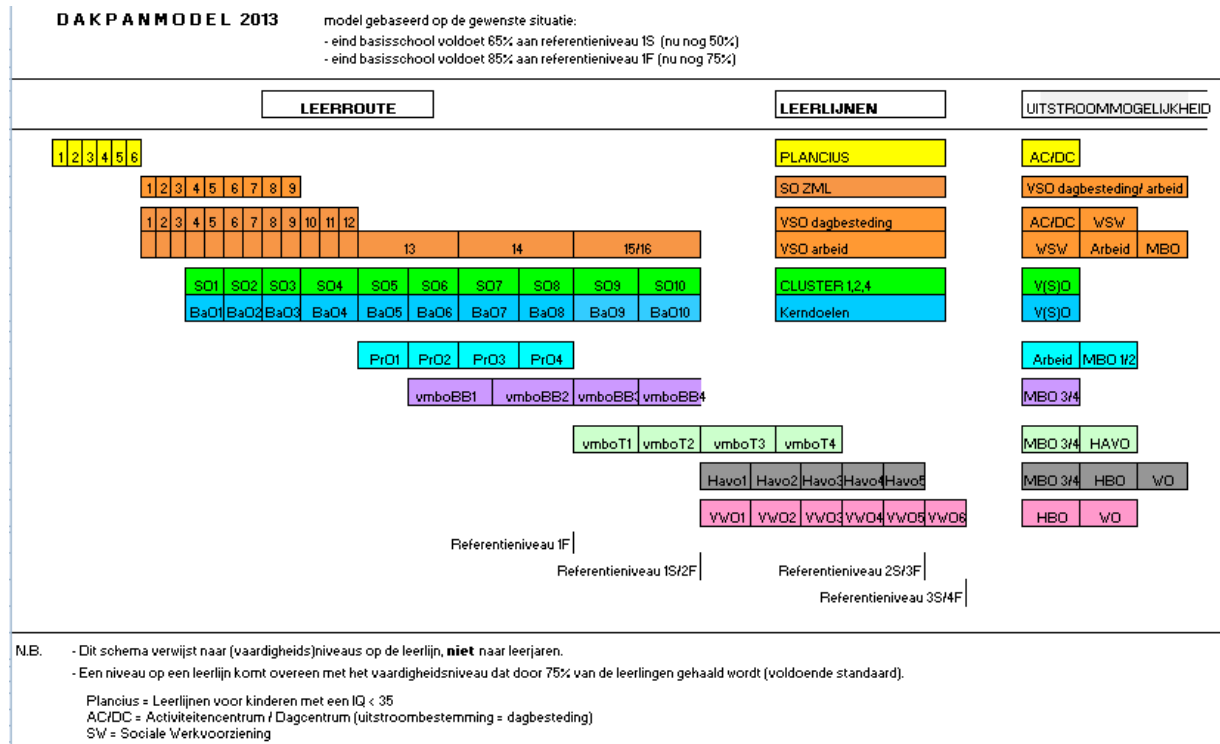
DAKPANMODEL 2013

model gebaseerd op de gewenste situatie:
- eind basisschool voldoet 65% aan referentieniveau 1S (nu nog 50%)
- eind basisschool voldoet 85% aan referentieniveau 1F (nu nog 75%)

LEERROUTE

LEERLIJNEN

UITSTROOMMOGELIJKHEID

1 2 3 4 5 6
PLANCIUS
AC/DC

1 2 3 4 5 6 7 8 9
SO ZML
VSO dagbesteding/ arbeid

1 2 3 4 5 6 7 8 9 10 11 12
VSO dagbesteding
AC/DC WSW

13 14 15/16
VSO arbeid
WSW Arbeid MBO

SO1 SO2 SO3 SO4 SO5 SO6 SO7 SO8 SO9 SO10
CLUSTER 1,2,4
V(S)O

BaO1 BaO2 BaO3 BaO4 BaO5 BaO6 BaO7 BaO8 BaO9 BaO10
Kerndoelen
V(S)O

PrO1 PrO2 PrO3 PrO4
Arbeid MBO 1/2

vmboBB1 vmboBB2 vmboBB3 vmboBB4
MBO 3/4

vmboT1 vmboT2 vmboT3 vmboT4
MBO 3/4 HAVO

Havo1 Havo2 Havo3 Havo4 Havo5
MBO 3/4 HBO WO

VWO1 VWO2 VWO3 VWO4 VWO5 VWO6
HBO WO

Referentieniveau 1F
Referentieniveau 1S/2F
Referentieniveau 2S/3F
Referentieniveau 3S/4F

N.B. - Dit schema verwijst naar (vaardigheids)niveaus op de leerlijn, **niet** naar leerjaren.

- Een niveau op een leerlijn komt overeen met het vaardigheidsniveau dat door 75% van de leerlingen gehaald wordt (voldoende standaard).

Plancius = Leerlijnen voor kinderen met een IQ < 35
AC/DC = Activiteitencentrum / Dagcentrum (uitstroombestemming = dagbesteding)
SW = Sociale Werkvoorziening